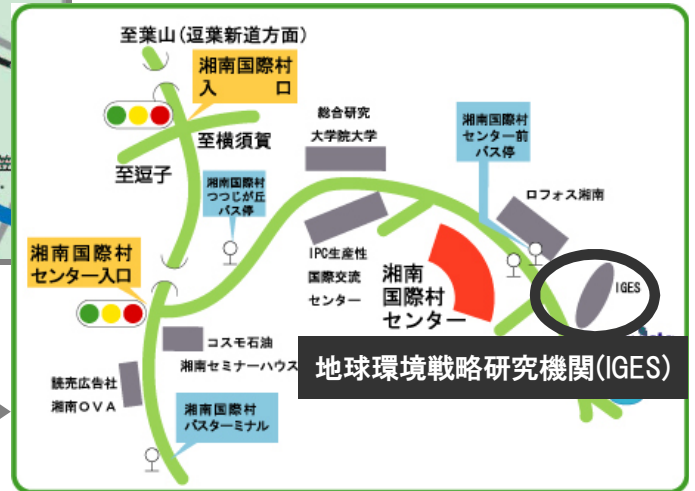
至葉山(逗葉新道方面)

湘南国際村
入口

至横須賀

至逗子

総合研究
大学院大学

湘南国際村
センター前
バス停

湘南国際村
つつじが丘
バス停

ロフォス湘南

IPC生産性
国際交流
センター

湘南
国際村
センター

IGES

湘南国際村
センター入口

コスモ石油
湘南セミナーハウス

地球環境戦略研究機関(IGES)

読売広告社
湘南ＯＶＡ

湘南国際村
バスターミナル